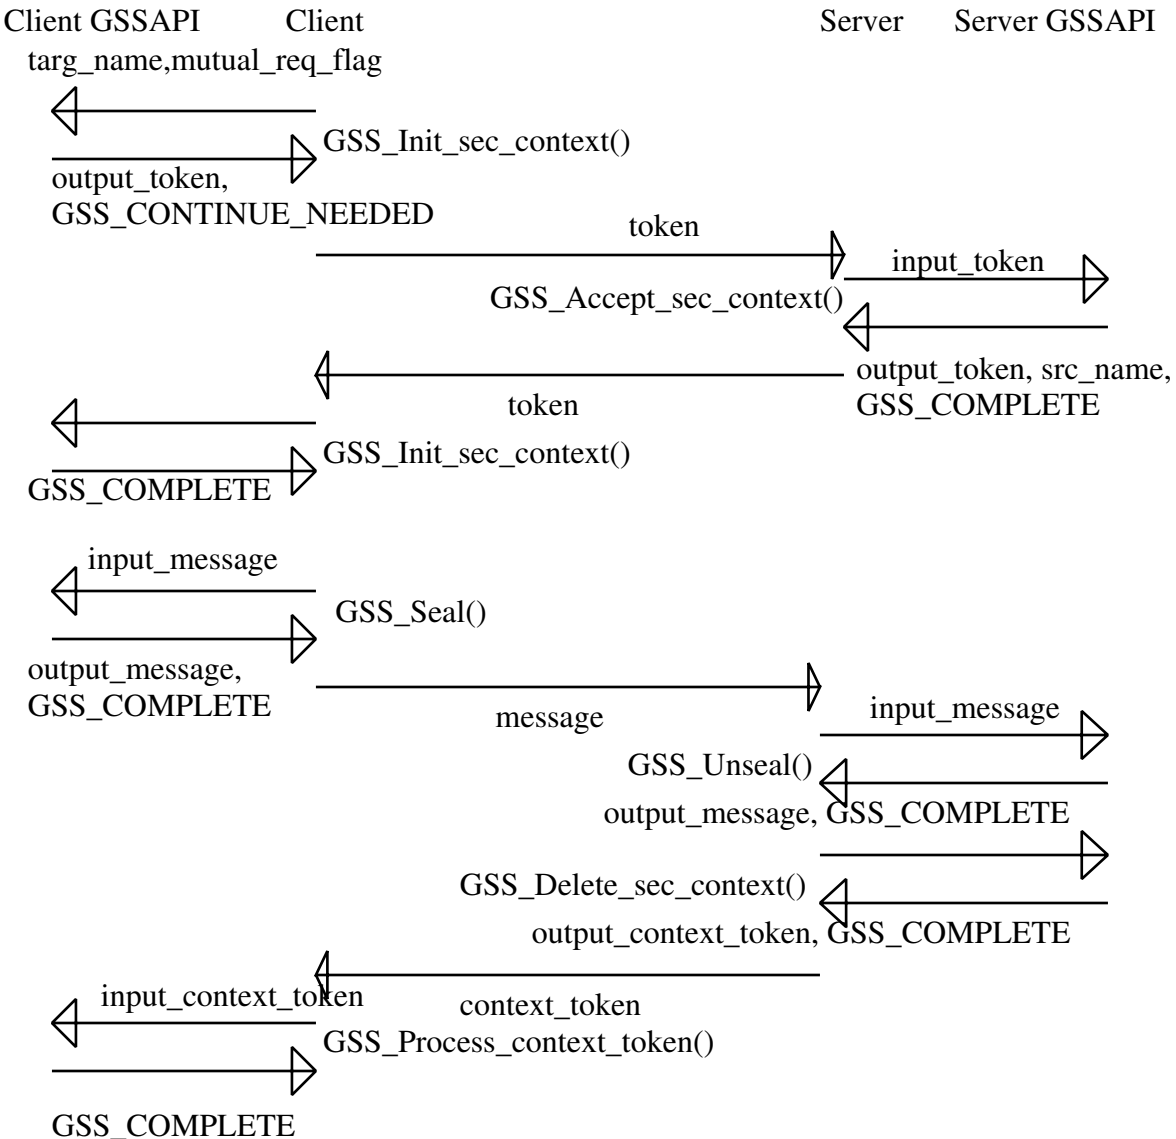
Client GSSAPI Client Server Server GSSAPI

targ_name,mutual_req_flag

GSS_Init_sec_context()

output_token,
GSS_CONTINUE_NEEDED

token

input_token

GSS_Accept_sec_context()

output_token, src_name,
GSS_COMPLETE

token

GSS_Init_sec_context()

GSS_COMPLETE

input_message

GSS_Seal()

output_message,
GSS_COMPLETE

message

input_message

GSS_Unseal()

output_message, GSS_COMPLETE

GSS_Delete_sec_context()

output_context_token, GSS_COMPLETE

input_context_token

context_token

GSS_Process_context_token()

GSS_COMPLETE